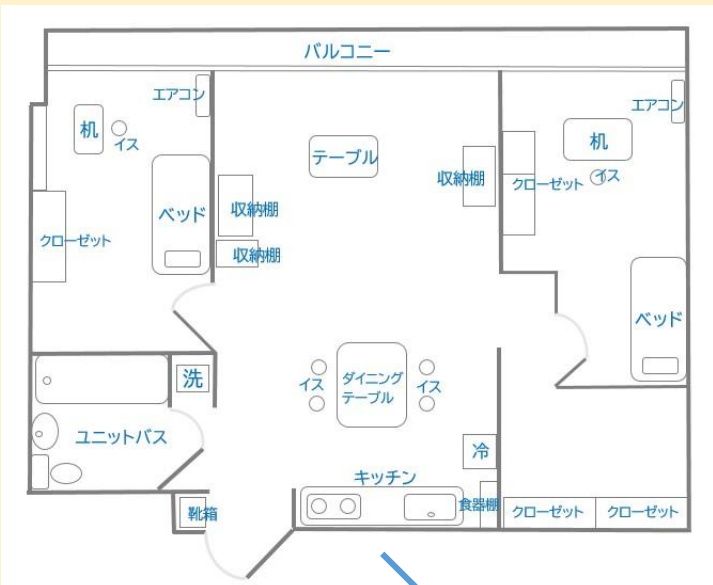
バルコニー

エアコン
机
イス
ベッド
クローゼット
収納棚
収納棚

テーブル

ダイニング
テーブル
イス
イス

収納棚

エアコン
机
クローゼット
イス
ベッド

洗
ユニットバス
靴箱

キッチン
冷
食器棚
クローゼット
クローゼット